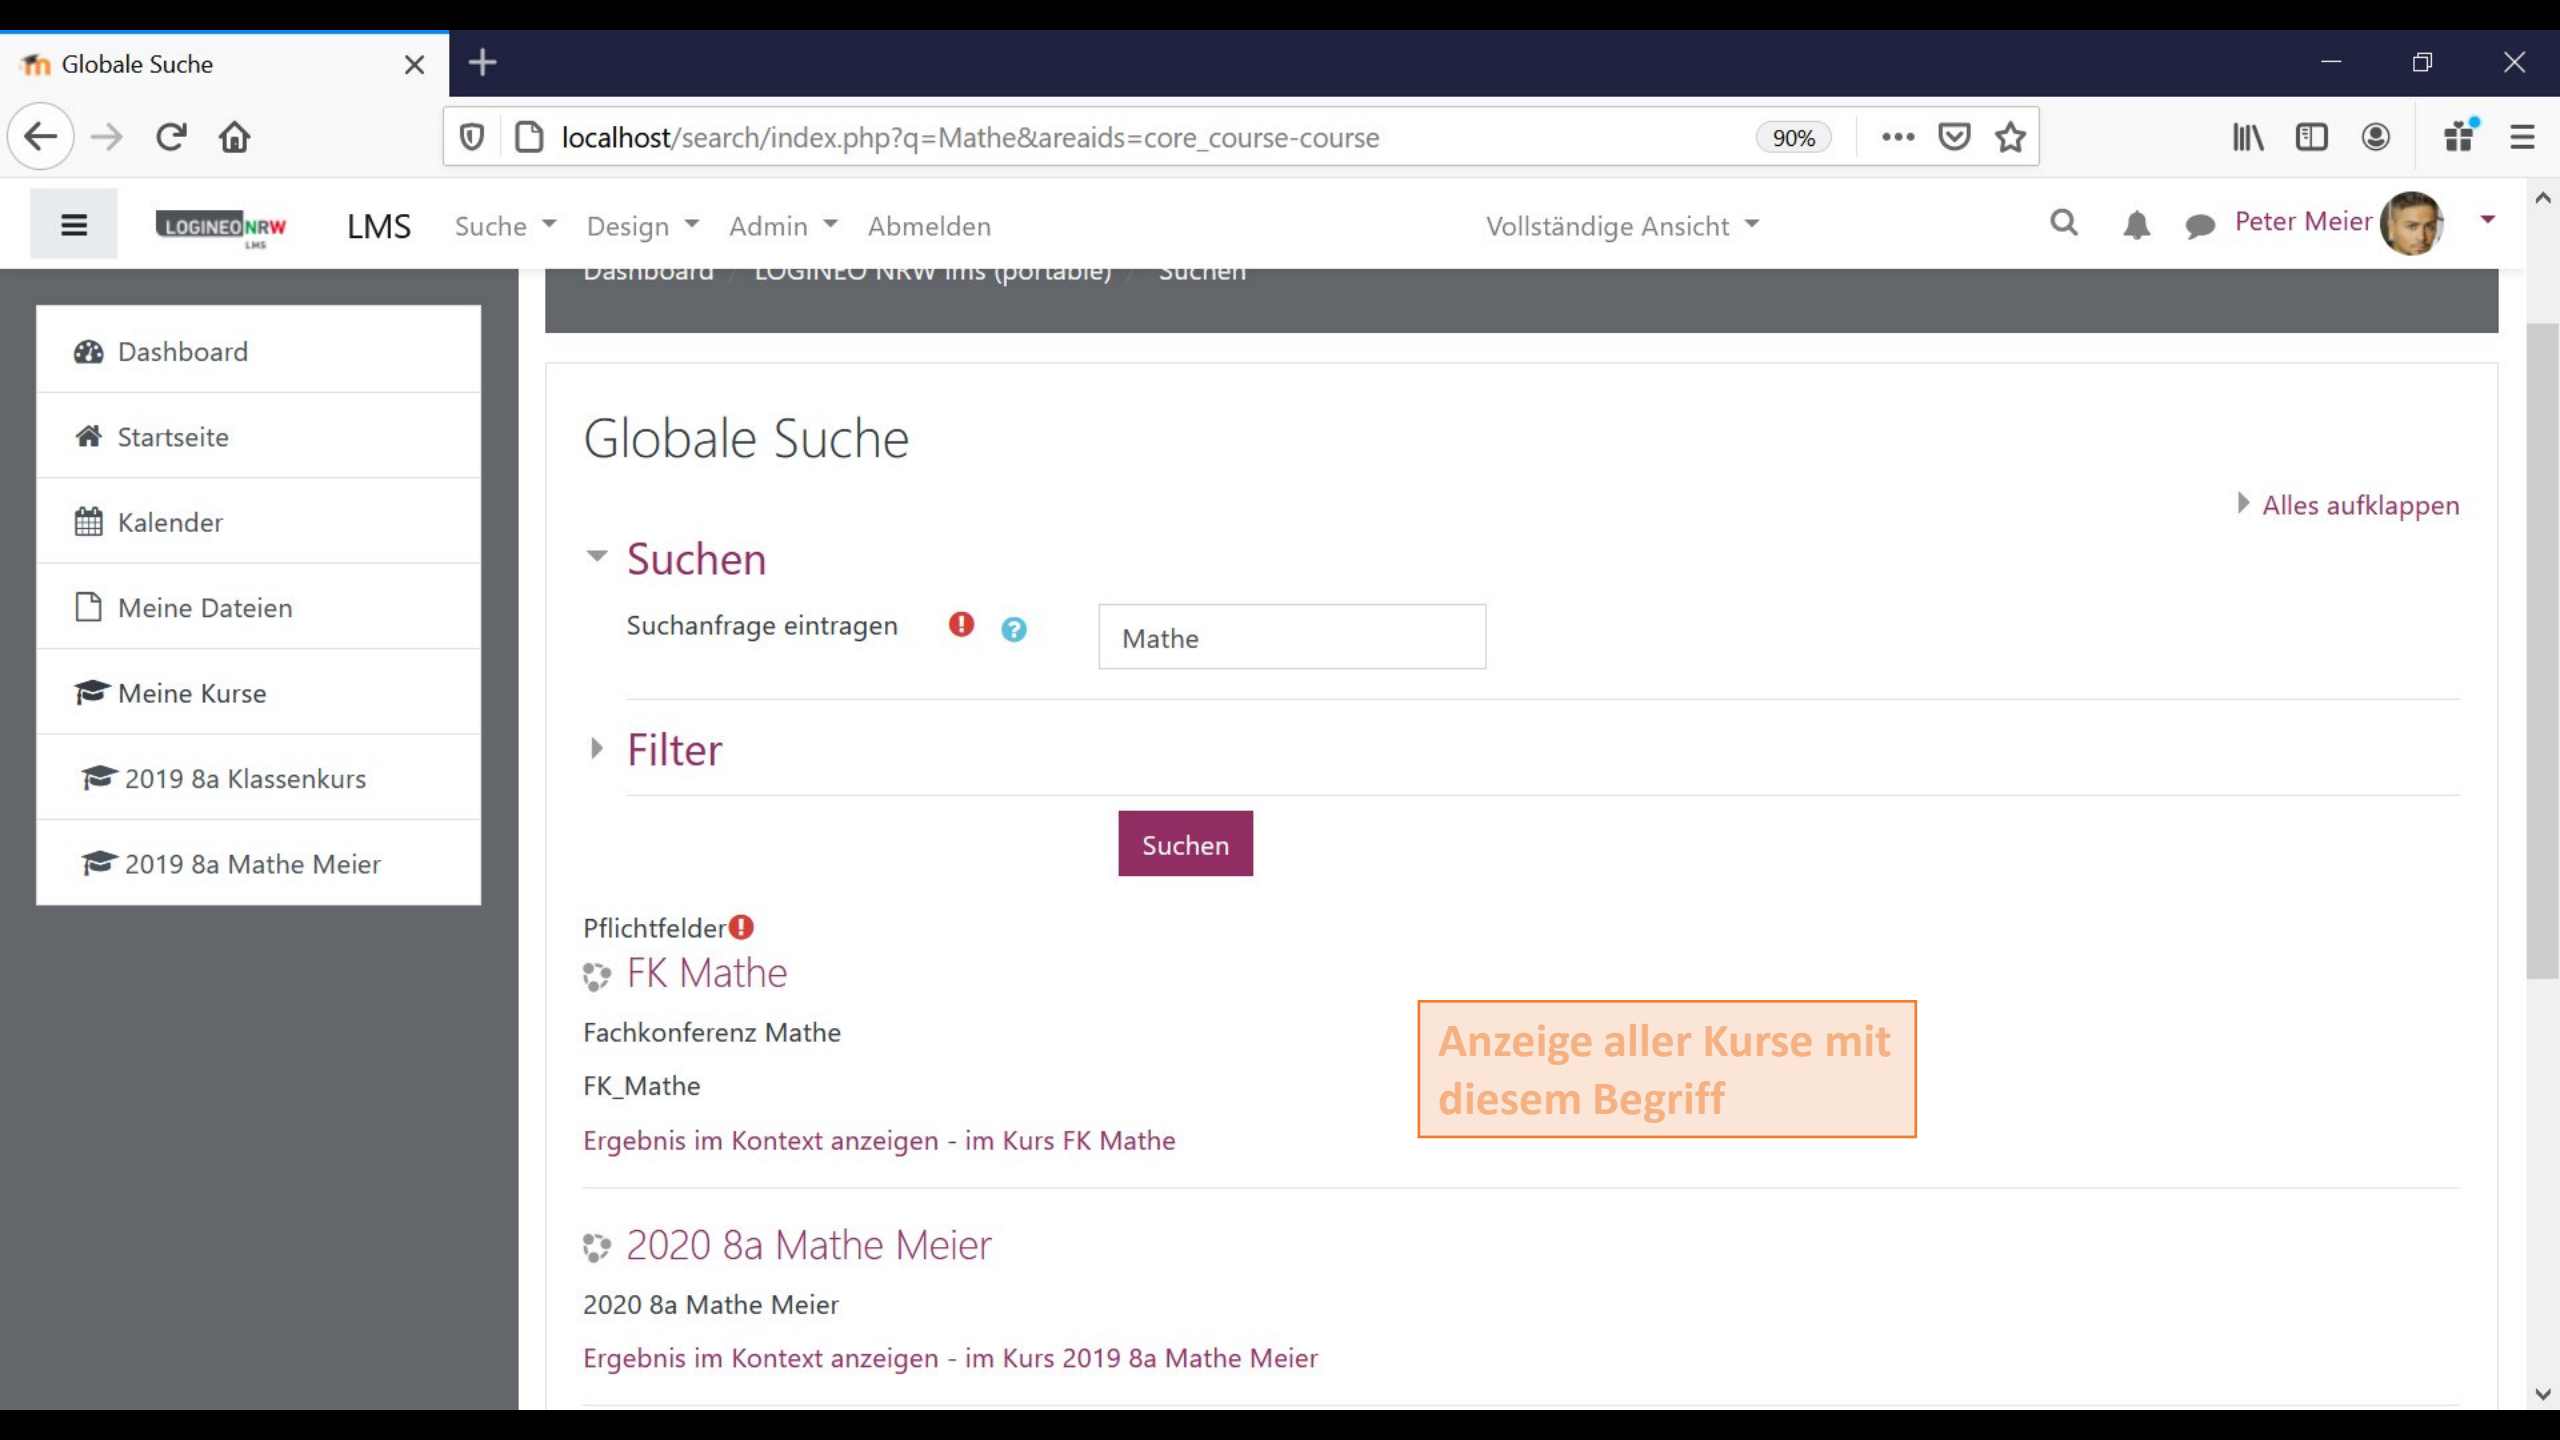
Globale Suche

localhost/search/index.php?q=Mathe&areaids=core_course-course

90%

LOGINEO NRW LMS

LMS Suche Design Admin Abmelden

Vollständige Ansicht

Peter Meier

Dashboard / LOGINEO NRW lms (portable) / Suchen

Dashboard

Startseite

Kalender

Meine Dateien

Meine Kurse

2019 8a Klassenkurs

2019 8a Mathe Meier

Globale Suche

Alles aufklappen

Suchen

Suchanfrage eintragen

Mathe

Filter

Suchen

Pflichtfelder

FK Mathe

Fachkonferenz Mathe

FK_Mathe

Ergebnis im Kontext anzeigen - im Kurs FK Mathe

Anzeige aller Kurse mit diesem Begriff

2020 8a Mathe Meier

2020 8a Mathe Meier

Ergebnis im Kontext anzeigen - im Kurs 2019 8a Mathe Meier